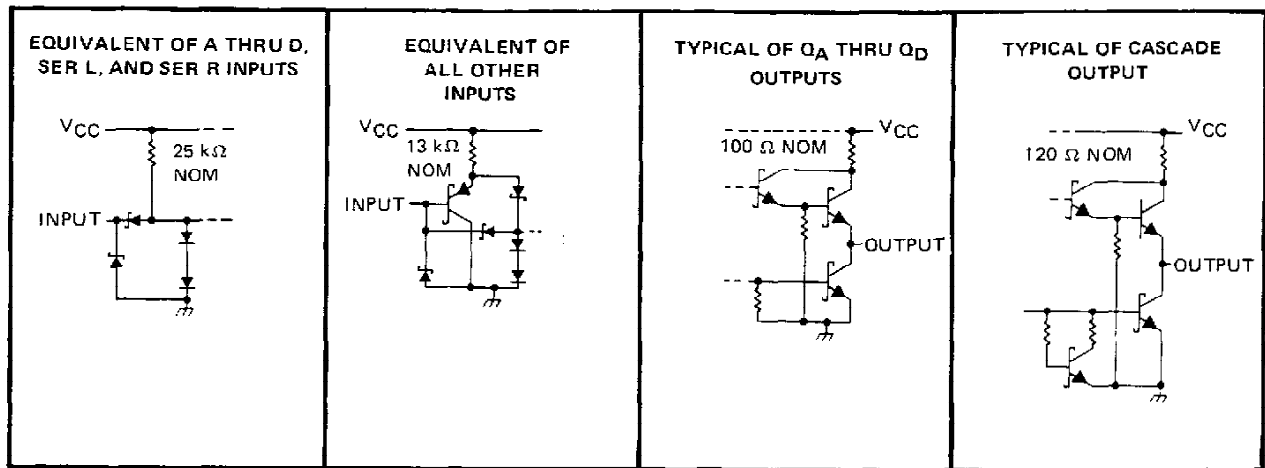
| EQUIVALENT OF A THRU D, SER L, AND SER R INPUTS | EQUIVALENT OF ALL OTHER INPUTS | TYPICAL OF $Q_A$ THRU $Q_D$ OUTPUTS | TYPICAL OF CASCADE OUTPUT |
|---|---|---|---|
| $V_{CC}$ 25 kΩ NOM INPUT | $V_{CC}$ 13 kΩ NOM INPUT | $V_{CC}$ 100 Ω NOM OUTPUT | $V_{CC}$ 120 Ω NOM OUTPUT |